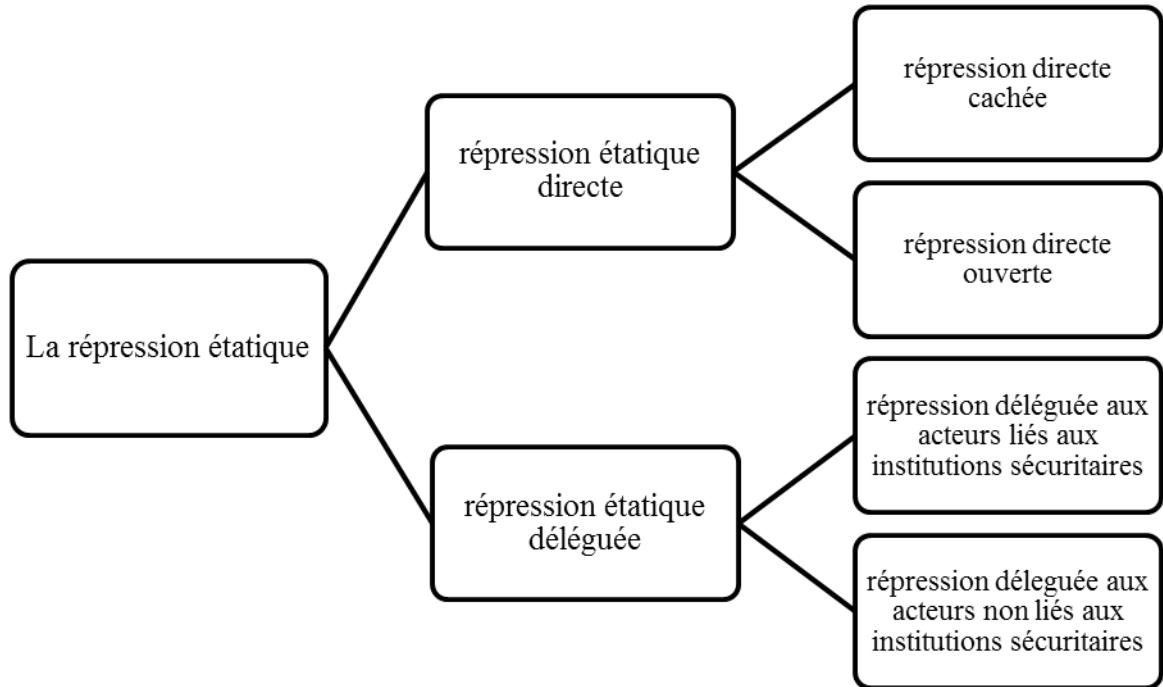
La répression étatique

répression étatique directe

répression directe cachée

répression directe ouverte

répression étatique déléguée

répression déléguée aux acteurs liés aux institutions sécuritaires

répression déleguée aux acteurs non liés aux institutions sécuritaires